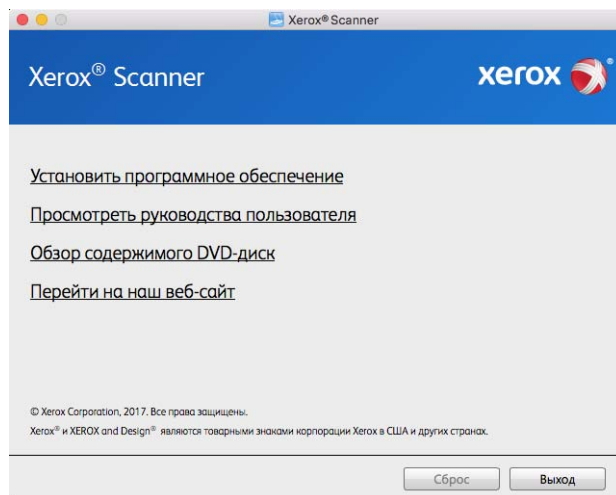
Xerox® Scanner

Xerox® Scanner

xerox

Установить программное обеспечение

Просмотреть руководства пользователя

Обзор содержимого DVD-диск

Перейти на наш веб-сайт

© Xerox Corporation, 2017. Все права защищены.

Xerox® и XEROX and Design® являются товарными знаками корпорации Xerox в США и других странах.

Сброс

Выход